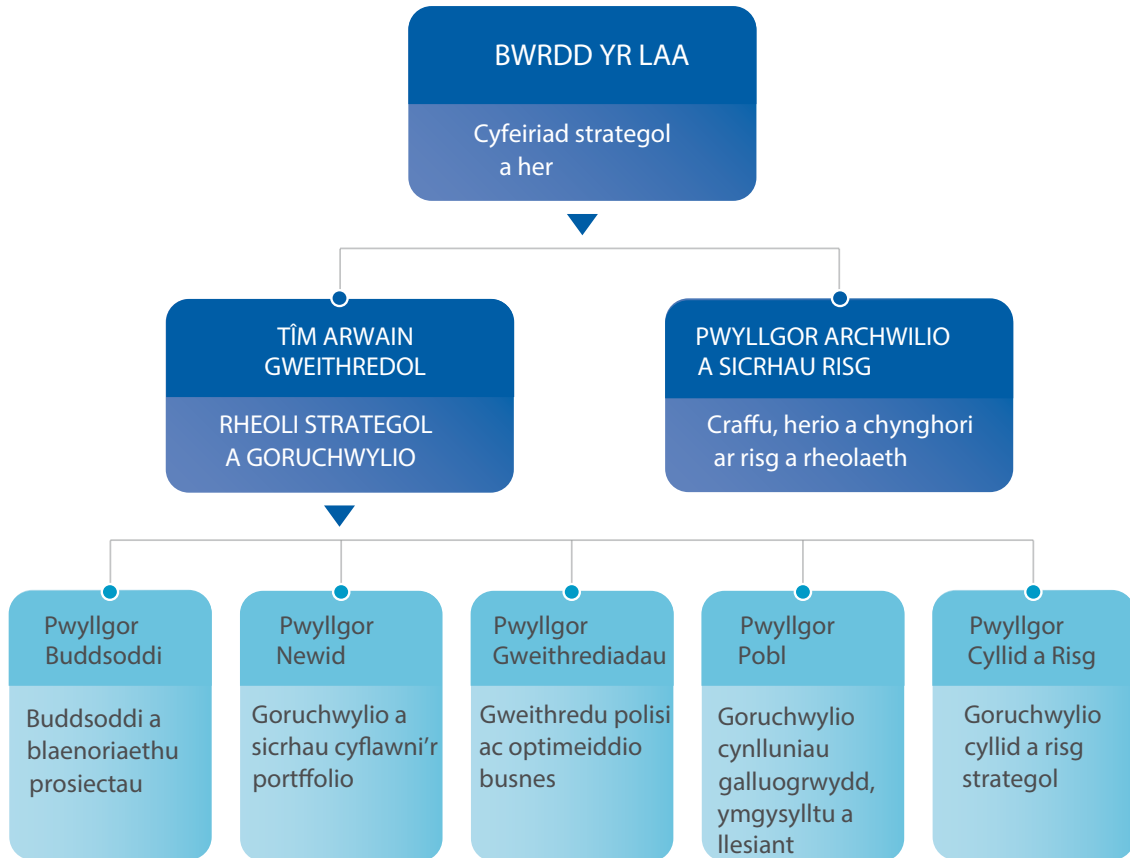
BWRDD YR LAA

Cyfeiriad strategol a her

TÎM ARWAIN GWEITHREDOL

RHEOLI STRATEGOL A GORUCHWYLIO

PWYLLGOR ARCHWILIO A SICRHAU RISG

Craffu, herio a chynghori ar risg a rheolaeth

Pwyllgor Buddsoddi

Buddsoddi a blaenoriaethu prosiectau

Pwyllgor Newid

Goruchwylio a sicrhau cyflawni'r portffolio

Pwyllgor Gweithrediadau

Gweithredu polisi ac optimeiddio busnes

Pwyllgor Pobl

Goruchwylio cynlluniau galluogrwydd, ymgysylltu a llesiant

Pwyllgor Cyllid a Risg

Goruchwylio cyllid a risg strategol